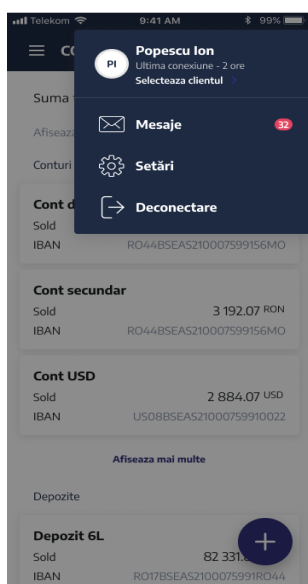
Telekom 9:41 AM 99%

CO

PI Popescu Ion
Ultima conexiune - 2 ore
Selecteaza clientul

Mesaje 32
Setări
Deconectare

Suma
Afiseaza
Conturi

Cont d
Sold
IBAN RO44BSEAS210007599156MO

Cont secundar
Sold 3 192.07 RON
IBAN RO44BSEAS210007599156MO

Cont USD
Sold 2 884.07 USD
IBAN US08BSEAS2100075991002

Afiseaza mai multe

Depozite

Depozit 6L
Sold 82 331.
IBAN RO17BSEAS2100075991RO44